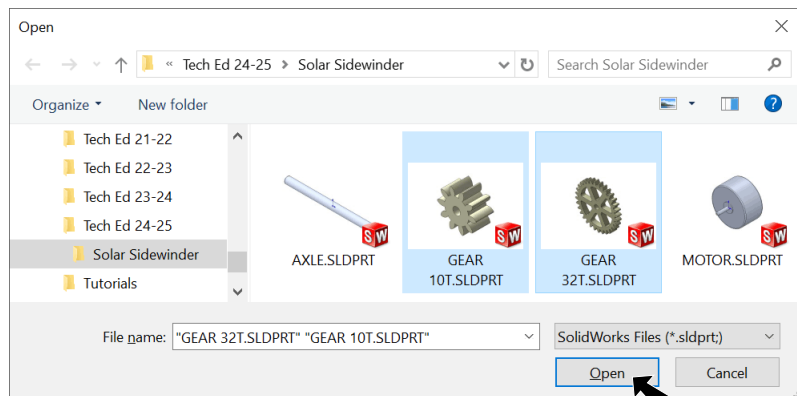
Open

« Tech Ed 24-25 > Solar Sidewinder

Search Solar Sidewinder

Organize ▾ New folder

Tech Ed 21-22
Tech Ed 22-23
Tech Ed 23-24
Tech Ed 24-25
Solar Sidewinder
Tutorials

SW AXLE.SLDPRT

SW GEAR 10T.SLDPRT

SW GEAR 32T.SLDPRT

SW MOTOR.SLDPRT

File name: "GEAR 32T.SLDPRT" "GEAR 10T.SLDPRT"

SolidWorks Files (*.sldprt;)

Open

Cancel